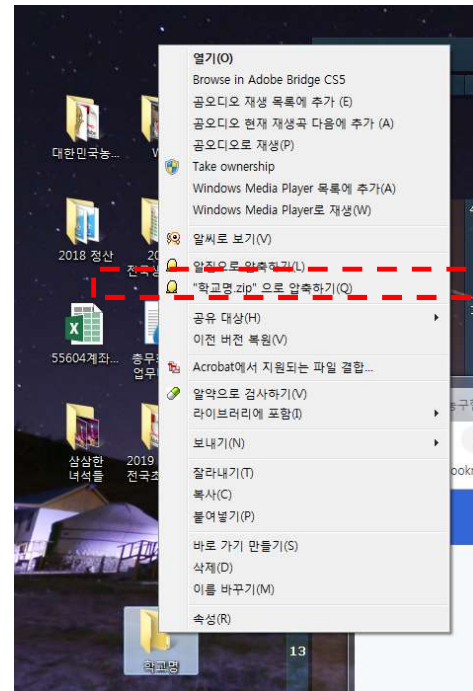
대한민국농...

2018 정산

55604계좌...

삼삼한 녀석들

열기(O)
Browse in Adobe Bridge CS5
곰오디오 재생 목록에 추가 (E)
곰오디오 현재 재생곡 다음에 추가 (A)
곰오디오로 재생(P)
Take ownership
Windows Media Player 목록에 추가(A)
Windows Media Player로 재생(W)
알씨로 보기(V)
알집으로 압축하기(L)
"학교명.zip" 으로 압축하기(Q)
공유 대상(H)
이전 버전 복원(V)
Acrobat에서 지원되는 파일 결합...
알약으로 검사하기(V)
라이브러리에 포함(I)
보내기(N)
잘라내기(T)
복사(C)
붙여넣기(P)
바로 가기 만들기(S)
삭제(D)
이름 바꾸기(M)
속성(R)

학교명

13